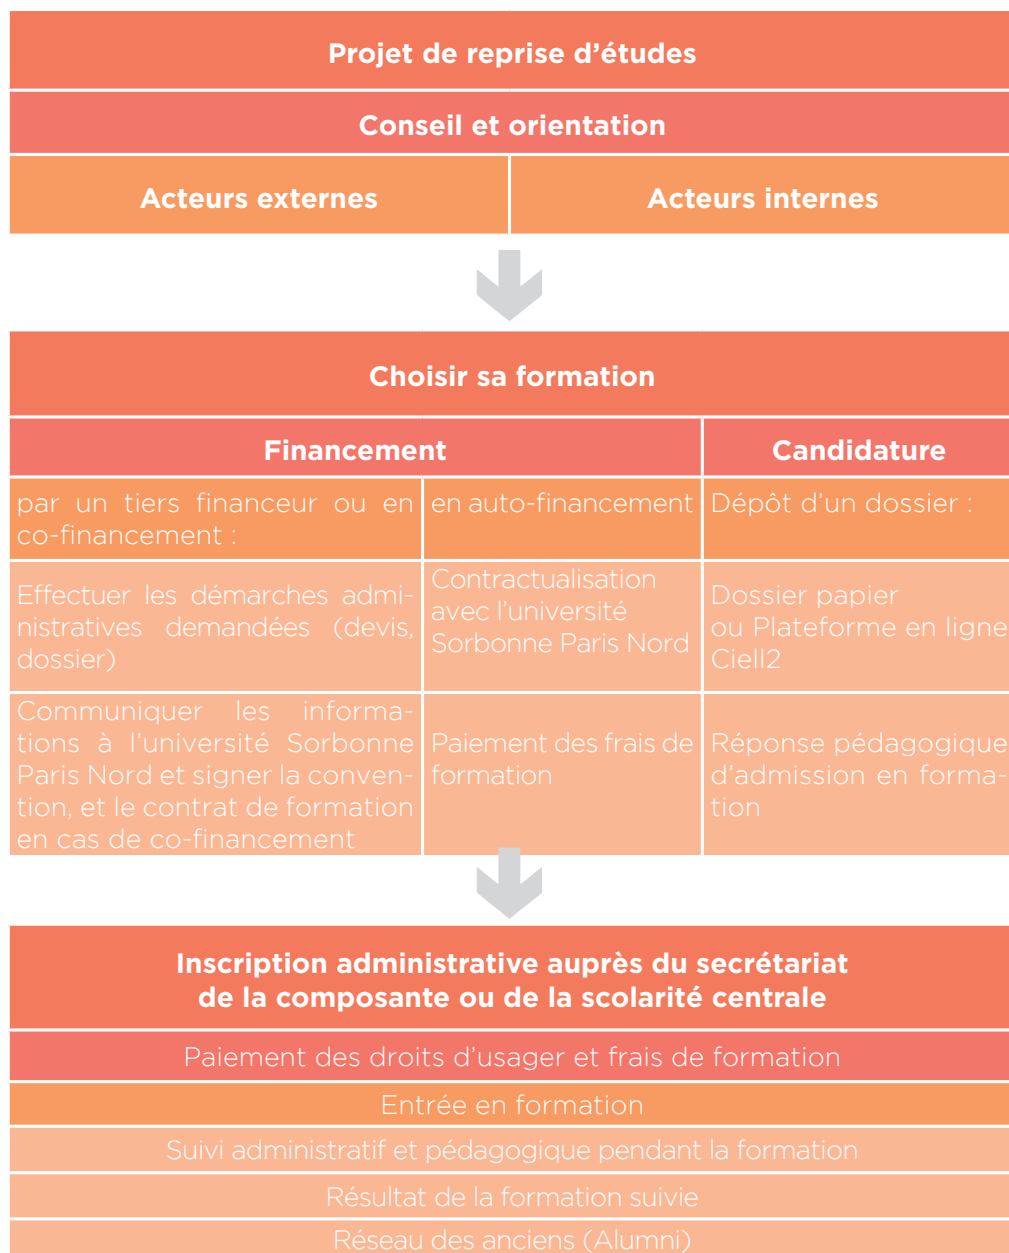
Projet de reprise d'études

Conseil et orientation

| Acteurs externes | Acteurs internes |
|---|---|

Choisir sa formation

| Financement | | Candidature |
|---|---|---|
| par un tiers financeur ou en co-financement : | en auto-financement | Dépôt d'un dossier : |
| Effectuer les démarches administratives demandées (devis, dossier) | Contractualisation avec l'université Sorbonne Paris Nord | Dossier papier ou Plateforme en ligne Ciell2 |
| Communiquer les informations à l'université Sorbonne Paris Nord et signer la convention, et le contrat de formation en cas de co-financement | Paiement des frais de formation | Réponse pédagogique d'admission en formation |

Inscription administrative auprès du secrétariat de la composante ou de la scolarité centrale

Paiement des droits d'usager et frais de formation

Entrée en formation

Suivi administratif et pédagogique pendant la formation

Résultat de la formation suivie

Réseau des anciens (Alumni)